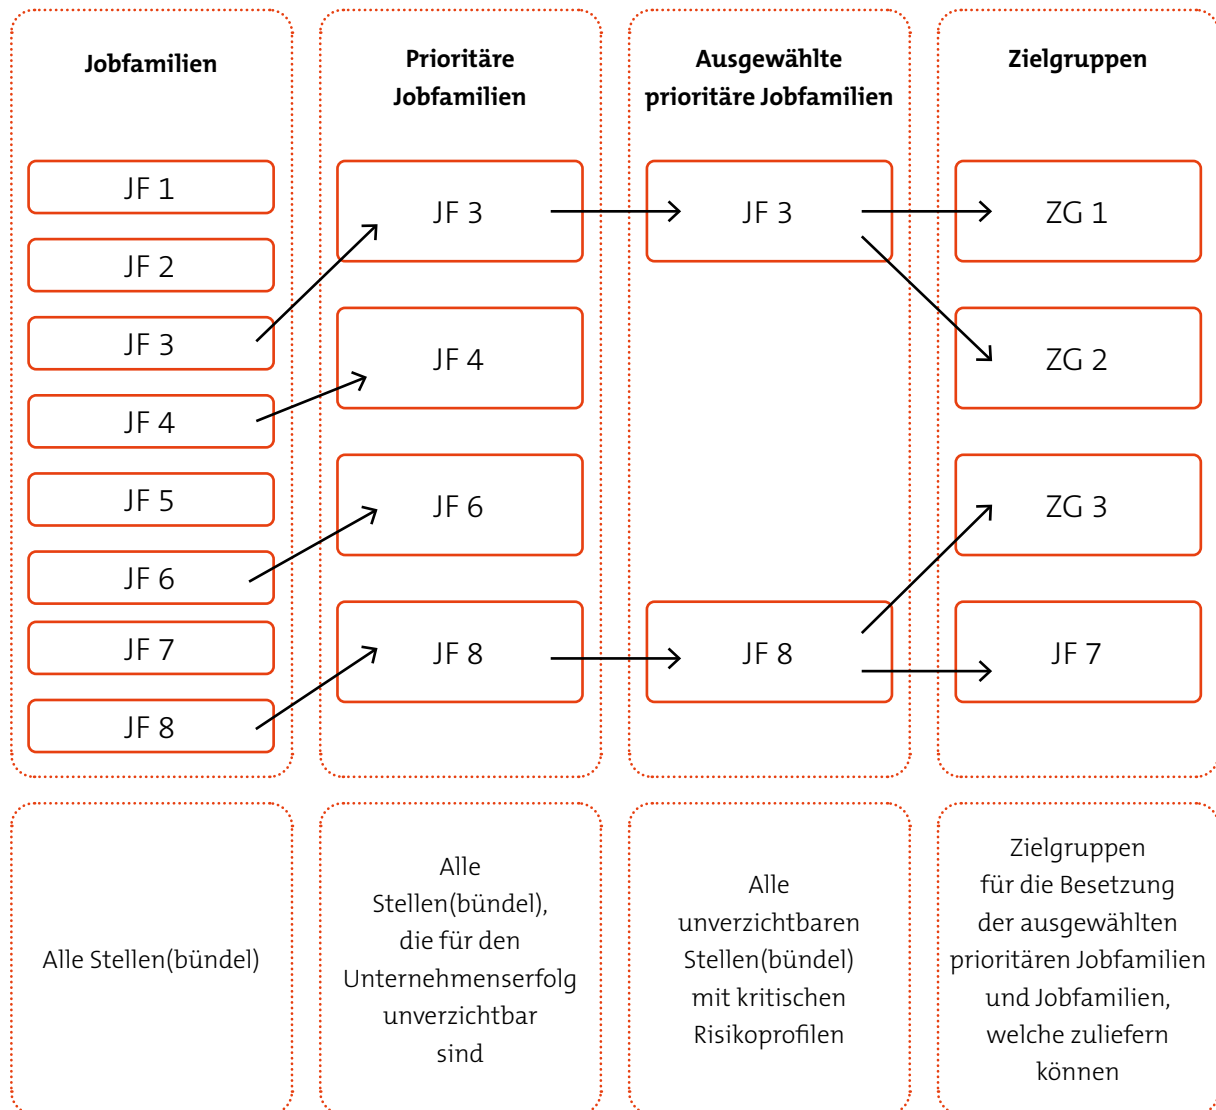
Jobfamilien

JF 1

JF 2

JF 3

JF 4

JF 5

JF 6

JF 7

JF 8

Prioritäre Jobfamilien

JF 3

JF 4

JF 6

JF 8

Ausgewählte prioritäre Jobfamilien

JF 3

JF 8

Zielgruppen

ZG 1

ZG 2

ZG 3

JF 7

Alle Stellen(bündel)

Alle Stellen(bündel), die für den Unternehmenserfolg unverzichtbar sind

Alle unverzichtbaren Stellen(bündel) mit kritischen Risikoprofilen

Zielgruppen für die Besetzung der ausgewählten prioritären Jobfamilien und Jobfamilien, welche zuliefern können